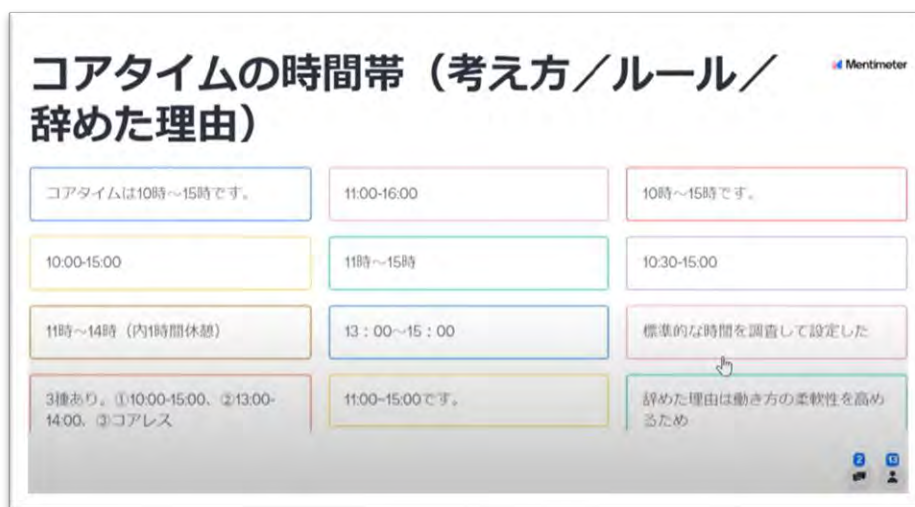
コアタイムの時間帯（考え方／ルール／辞めた理由）

Mentimeter

コアタイムは10時～15時です。

11:00-16:00

10時～15時です。

10:00-15:00

11時～15時

10:30-15:00

11時～14時（内1時間休憩）

13：00～15：00

標準的な時間を調査して設定した

3種あり。①10:00-15:00、②13:00-14:00、③コアレス

11:00~15:00です。

辞めた理由は働き方の柔軟性を高めるため

2

13